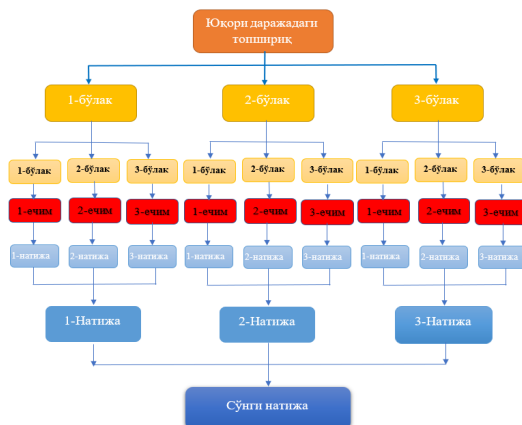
Юқори даражадаги топшириқ

1-бўлак

2-бўлак

3-бўлак

1-бўлак

2-бўлак

3-бўлак

1-бўлак

2-бўлак

3-бўлак

1-бўлак

2-бўлак

3-бўлак

1-ечим

2-ечим

3-ечим

1-ечим

2-ечим

3-ечим

1-ечим

2-ечим

3-ечим

1-натижа

2-натижа

3-натижа

1-натижа

2-натижа

3-натижа

1-натижа

2-натижа

3-натижа

1-Натижа

2-Натижа

3-Натижа

Сўнги натижа